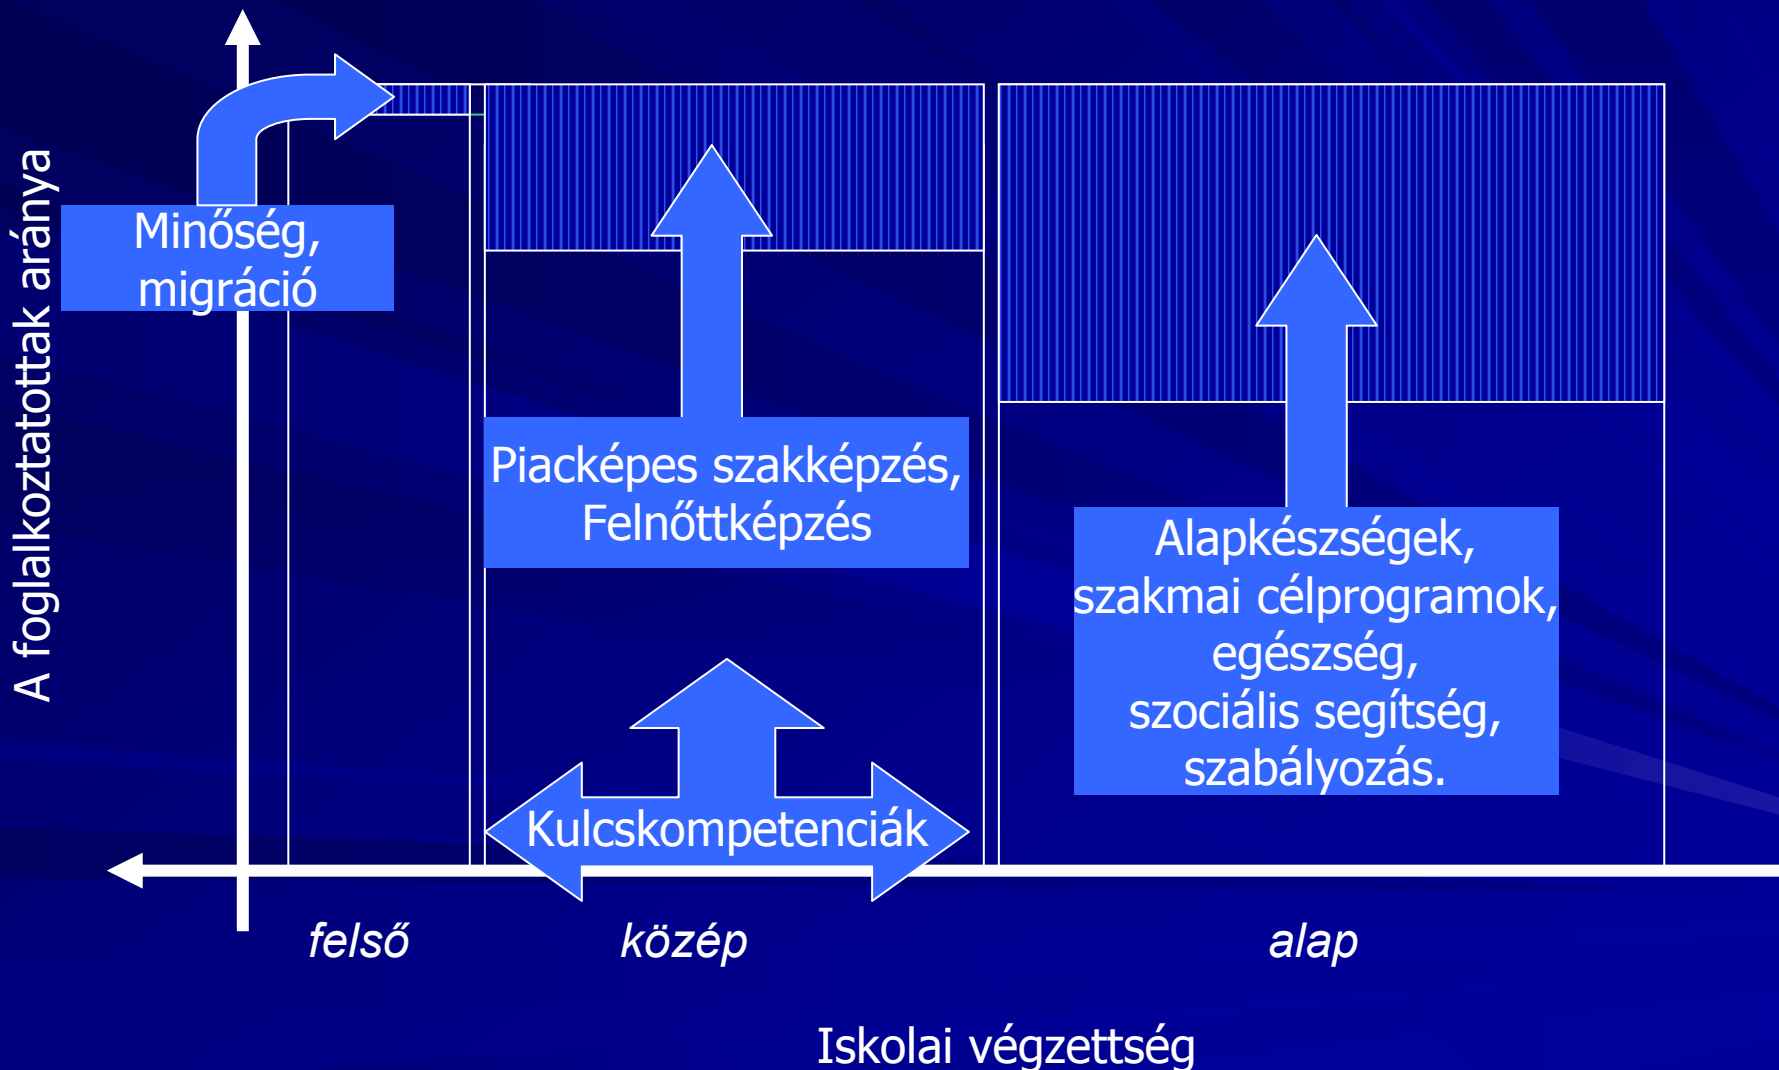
A foglalkoztatottak aránya

Minőség, migráció

Piacképes szakképzés, Felnőttképzés

Alapkészségek, szakmai célprogramok, egészség, szociális segítség, szabályozás.

Kulcskompetenciák

felső

közép

alap

Iskolai végzettség